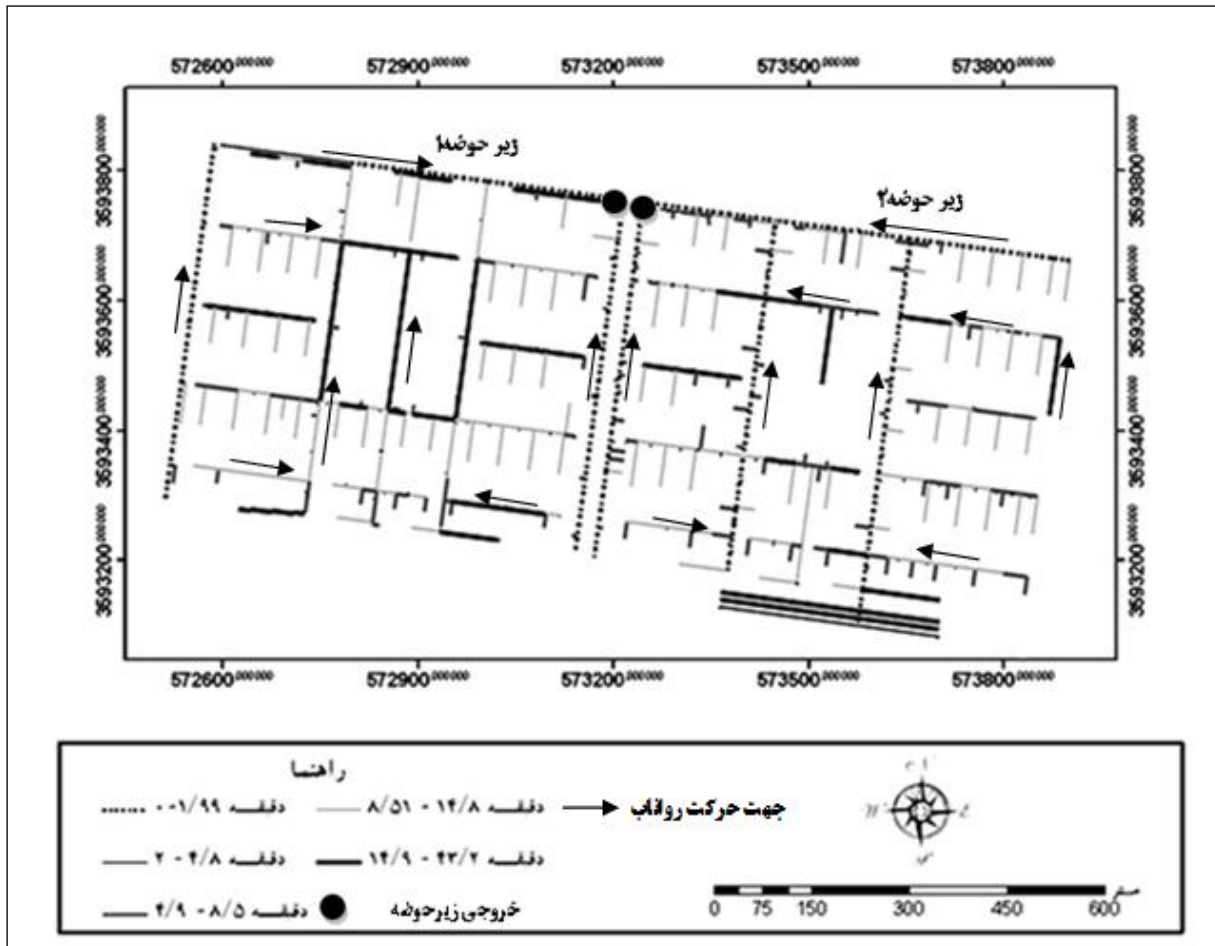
572600.000000 572900.000000 573200.000000 573500.000000 573800.000000

3593800.000000
3593600.000000
3593400.000000
3593200.000000

زیر حوضه۱
زیر حوضه۲

3593800.000000
3593600.000000
3593400.000000
3593200.000000

572600.000000 572900.000000 573200.000000 573500.000000 573800.000000

راهنما
۰-۱/۹۹ دقیقه
۸/۵۱ - ۱۴/۸ دقیقه
جهت حرکت رواناب
۲ - ۴/۸ دقیقه
۱۴/۹ - ۴۳/۲ دقیقه
۴/۹ - ۸/۵ دقیقه
خروجی زیرحوضه

N
W E
S

0 75 150 300 450 600 متر